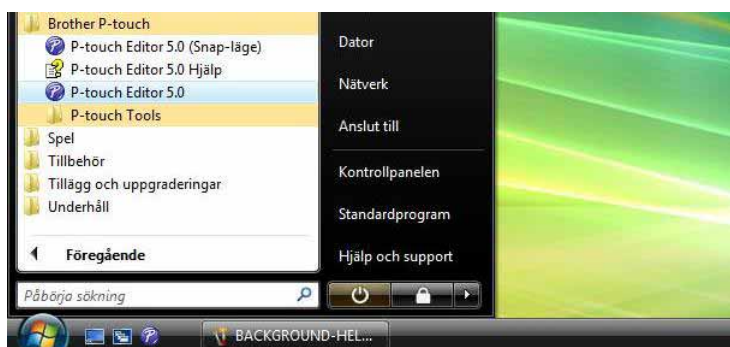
Brother P-touch
P-touch Editor 5.0 (Snap-läge)
P-touch Editor 5.0 Hjälp
P-touch Editor 5.0
P-touch Tools
Spel
Tillbehör
Tillägg och uppgraderingar
Underhåll
Föregående
Påbörja sökning

Dator
Nätverk
Anslut till
Kontrollpanelen
Standardprogram
Hjälp och support

BACKGROUND-HEL...